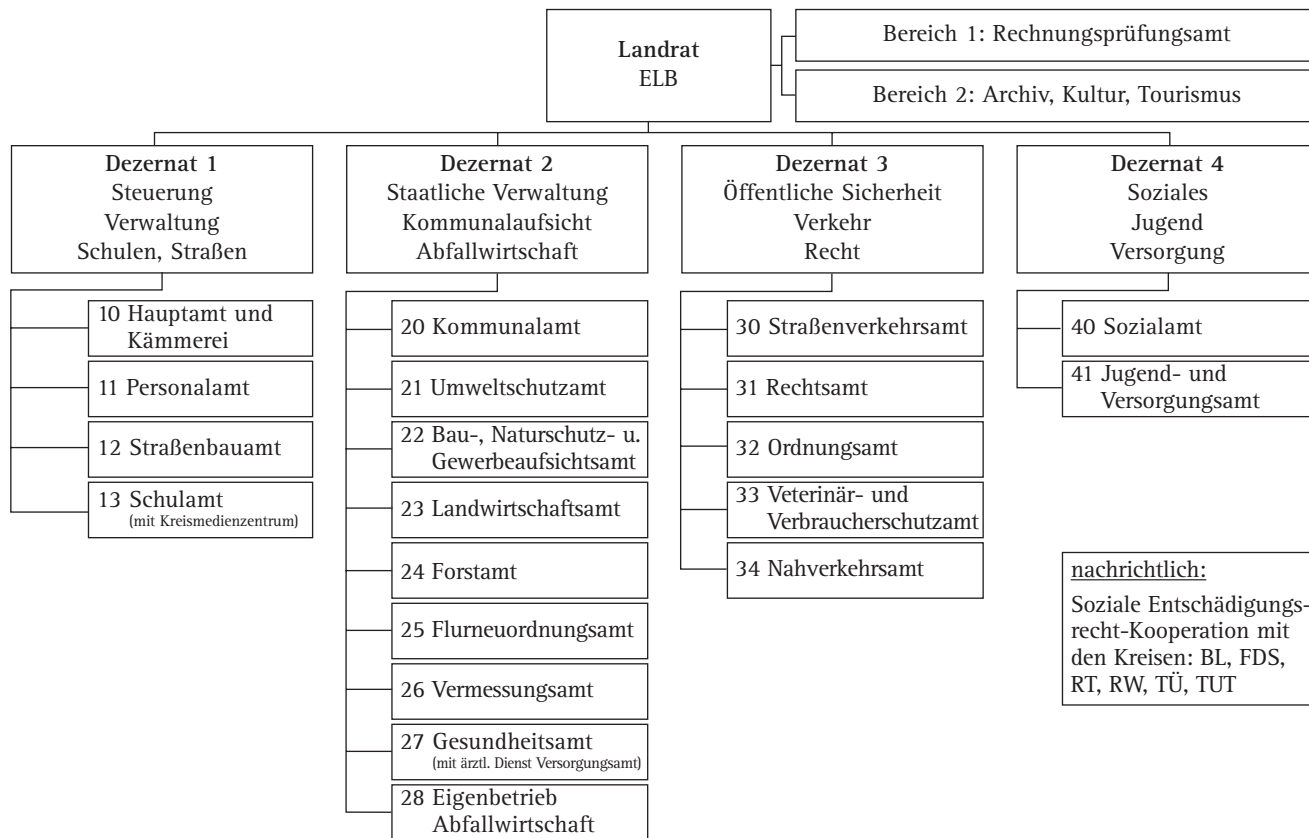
**Landrat**
ELB

Bereich 1: Rechnungsprüfungsamt

Bereich 2: Archiv, Kultur, Tourismus

**Dezernat 1**
Steuerung
Verwaltung
Schulen, Straßen

10 Hauptamt und Kämmerei

11 Personalamt

12 Straßenbauamt

13 Schulamt
(mit Kreismedienzentrum)

**Dezernat 2**
Staatliche Verwaltung
Kommunalaufsicht
Abfallwirtschaft

20 Kommunalamt

21 Umweltschutzamt

22 Bau-, Naturschutz- u. Gewerbeaufsichtsamt

23 Landwirtschaftsamt

24 Forstamt

25 Flurneuordnungsamt

26 Vermessungsamt

27 Gesundheitsamt
(mit ärztl. Dienst Versorgungsamt)

28 Eigenbetrieb Abfallwirtschaft

**Dezernat 3**
Öffentliche Sicherheit
Verkehr
Recht

30 Straßenverkehrsamt

31 Rechtsamt

32 Ordnungsamt

33 Veterinär- und Verbraucherschutzamt

34 Nahverkehrsamt

**Dezernat 4**
Soziales
Jugend
Versorgung

40 Sozialamt

41 Jugend- und Versorgungsamt

nachrichtlich:
Soziale Entschädigungsrecht-Kooperation mit den Kreisen: BL, FDS, RT, RW, TÜ, TUT